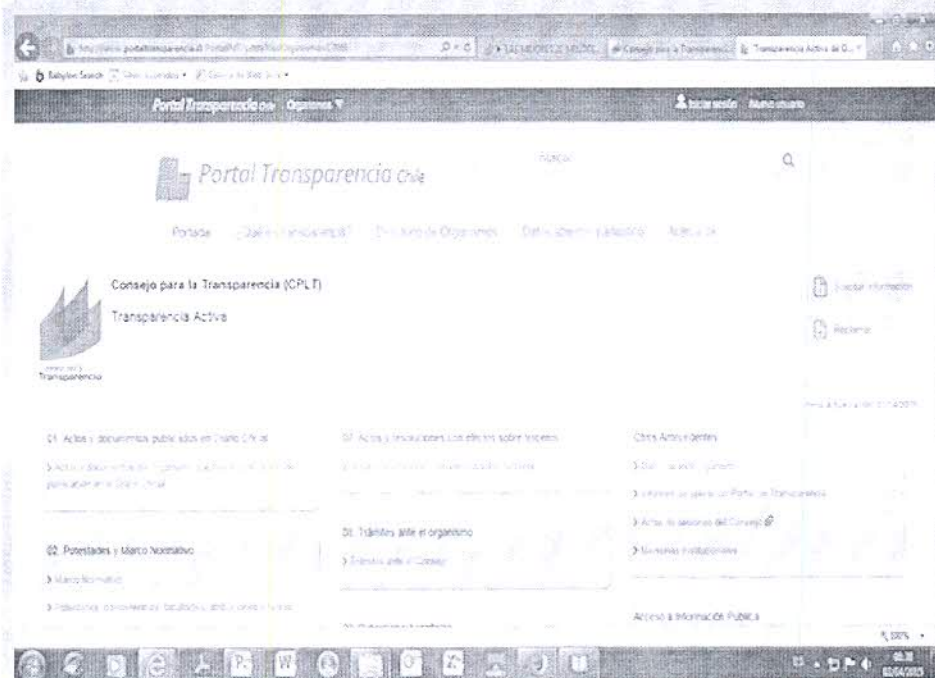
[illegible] portaltransparencia.cl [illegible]

Babylon Search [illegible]

Portal Transparencia Chile Organismos ▼

Iniciar sesión Nuevo usuario

Portal Transparencia Chile

Buscar

Portada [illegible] Directorio de Organismos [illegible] Acerca de

Consejo para la Transparencia (CPLT)

Transparencia Activa

Transparencia

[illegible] información

Reclamo

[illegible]

01. Actos y documentos publicados en Diario Oficial

> Actos y documentos del organismo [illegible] publicados en el Diario Oficial

07. Actos y resoluciones con efectos sobre terceros

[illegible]

Otros Antecedentes

> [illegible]

> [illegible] Portal de Transparencia

> Actas de sesiones del Consejo

> Memorias institucionales

08. Trámites ante el organismo

> Trámites ante el Consejo

02. Potestades y Marco Normativo

> Marco Normativo

> Potestades, competencias, facultades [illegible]

Acceso a Información Pública

100%